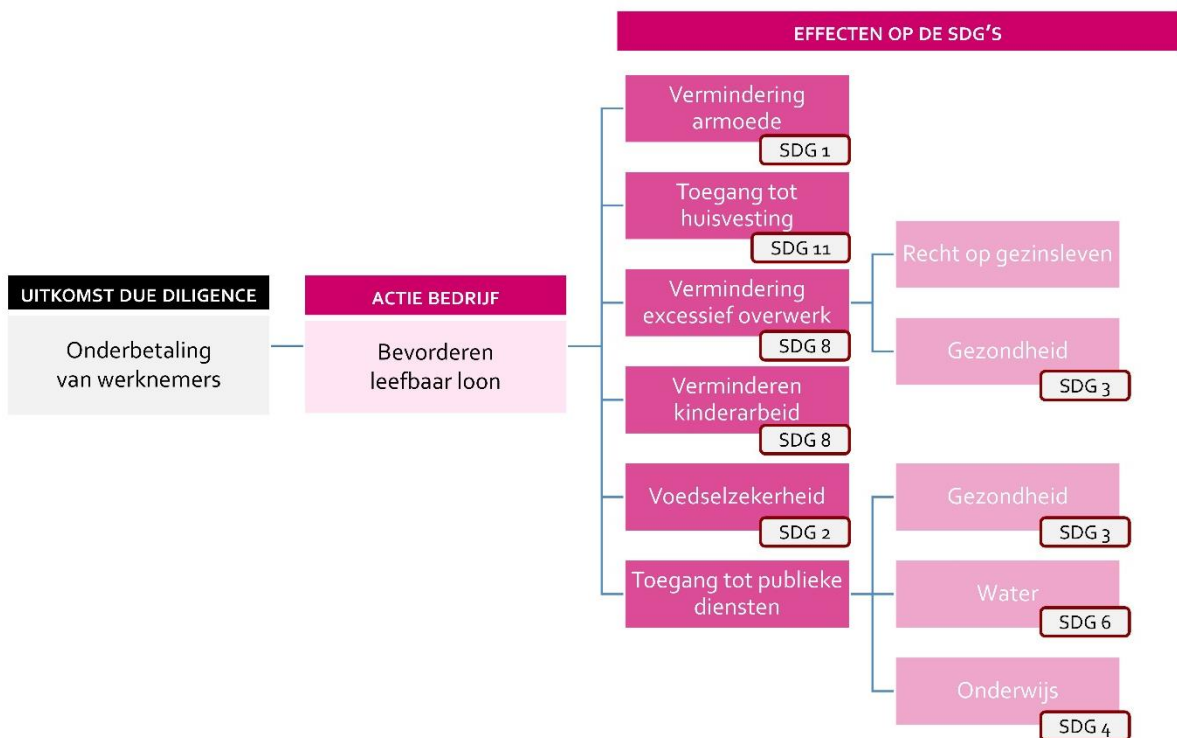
EFFECTEN OP DE SDG'S

UITKOMST DUE DILIGENCE

Onderbetaling van werknemers

ACTIE BEDRIJF

Bevorderen leefbaar loon

Vermindering armoede
SDG 1

Toegang tot huisvesting
SDG 11

Vermindering excessief overwerk
SDG 8

Recht op gezinsleven

Gezondheid
SDG 3

Verminderen kinderarbeid
SDG 8

Voedselzekerheid
SDG 2

Gezondheid
SDG 3

Toegang tot publieke diensten

Water
SDG 6

Onderwijs
SDG 4